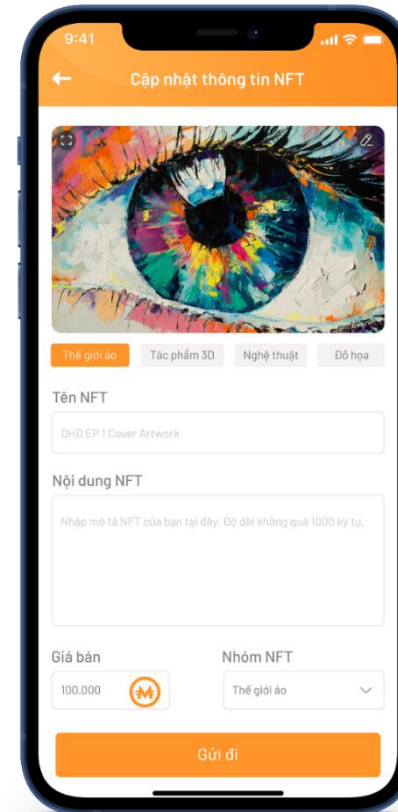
9:41

Cập nhật thông tin NFT

Thế giới ảo
Tác phẩm 3D
Nghệ thuật
Đồ họa

Tên NFT

OHD EP 1 Cover Artwork

Nội dung NFT

Nhập mô tả NFT của bạn tại đây. Độ dài không quá 1000 ký tự.

Giá bán

100.000

Nhóm NFT

Thế giới ảo

Gửi đi